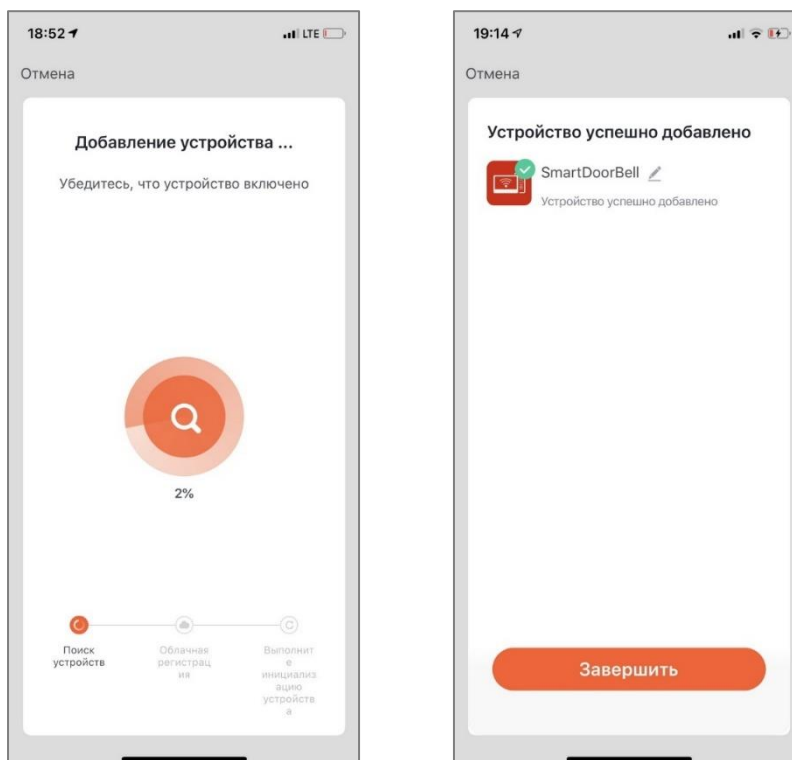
18:52 LTE

Отмена

Добавление устройства ...

Убедитесь, что устройство включено

2%

Поиск устройств

Облачная регистрация

Выполните инициализацию устройства

19:14

Отмена

Устройство успешно добавлено

SmartDoorBell

Устройство успешно добавлено

Завершить